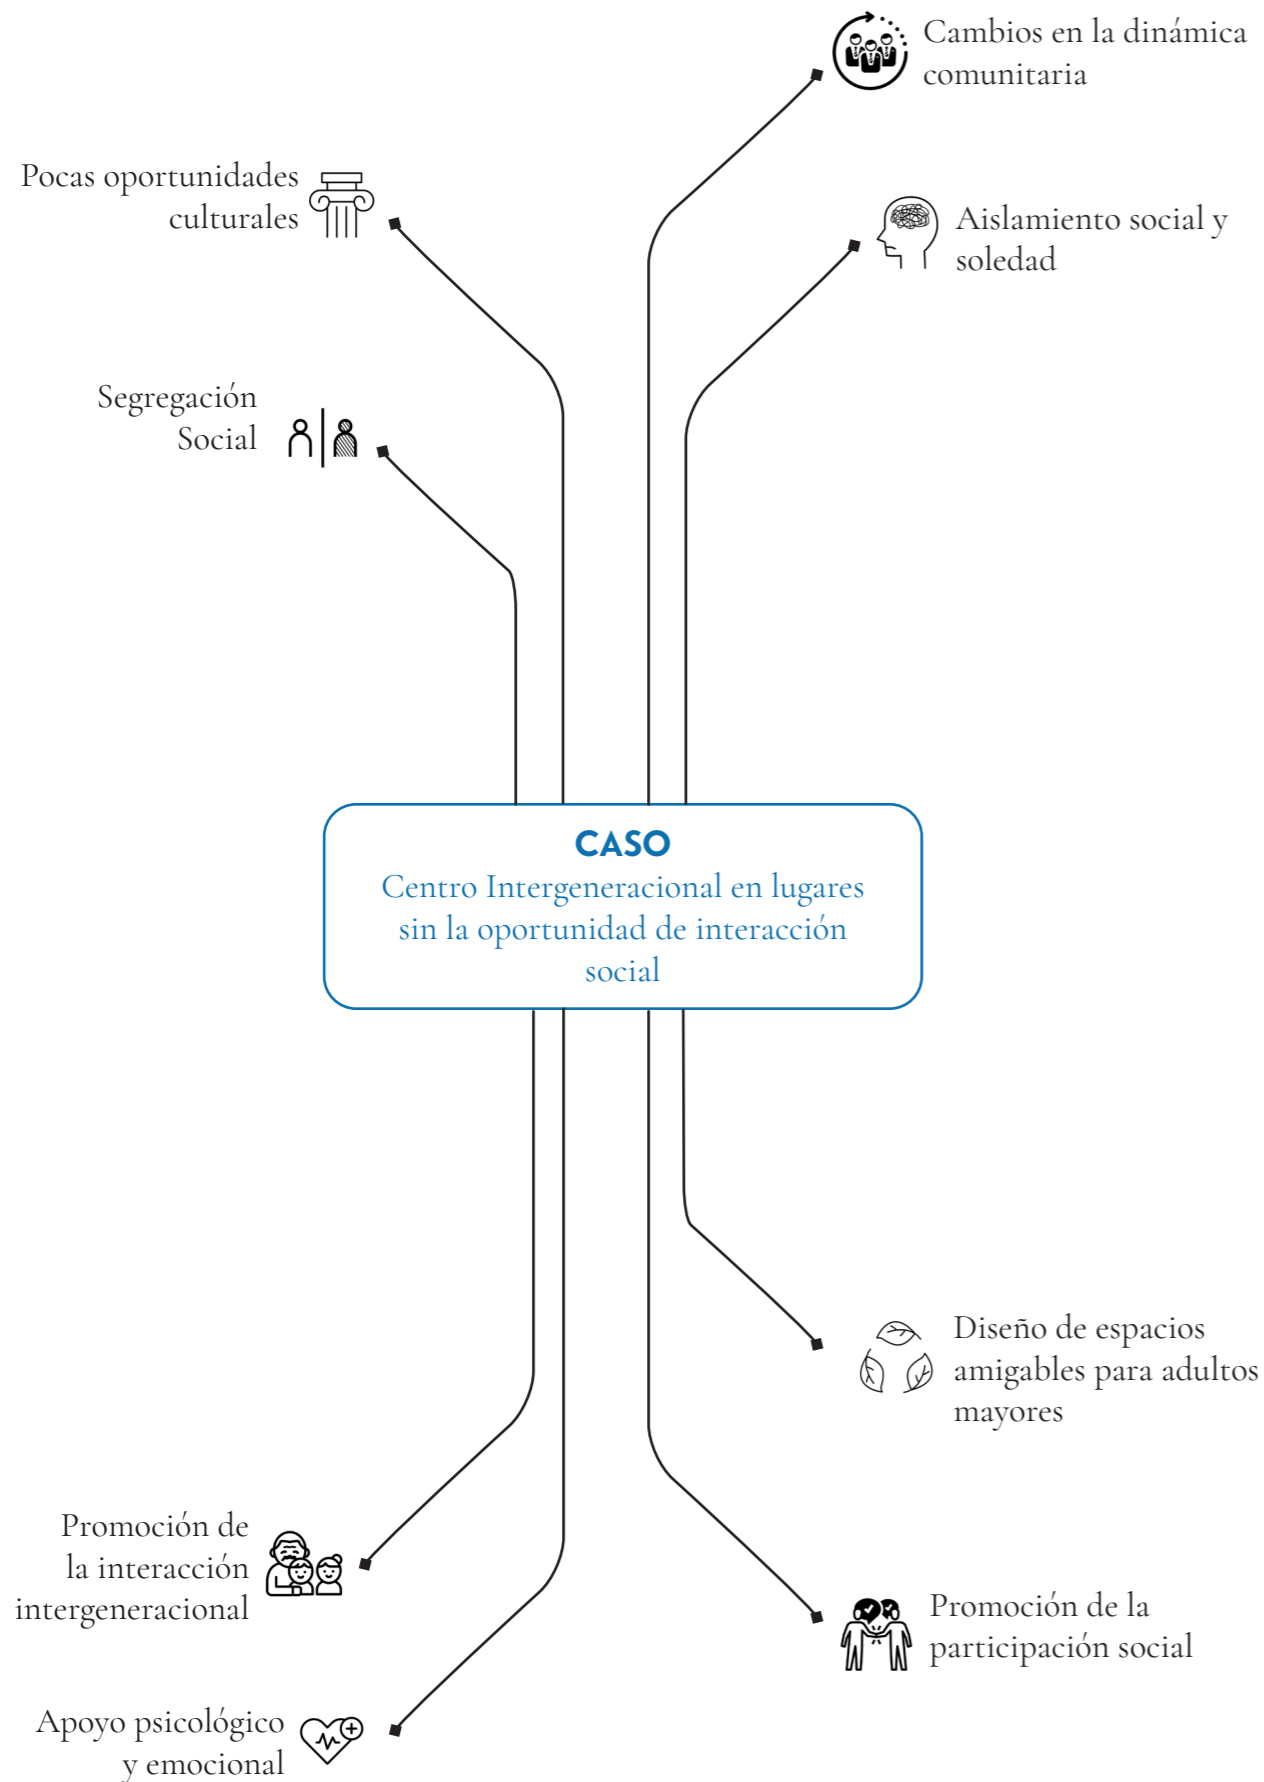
Cambios en la dinámica comunitaria

Pocas oportunidades culturales

Aislamiento social y soledad

Segregación Social

CASO
Centro Intergeneracional en lugares sin la oportunidad de interacción social

Diseño de espacios amigables para adultos mayores

Promoción de la interacción intergeneracional

Promoción de la participación social

Apoyo psicológico y emocional